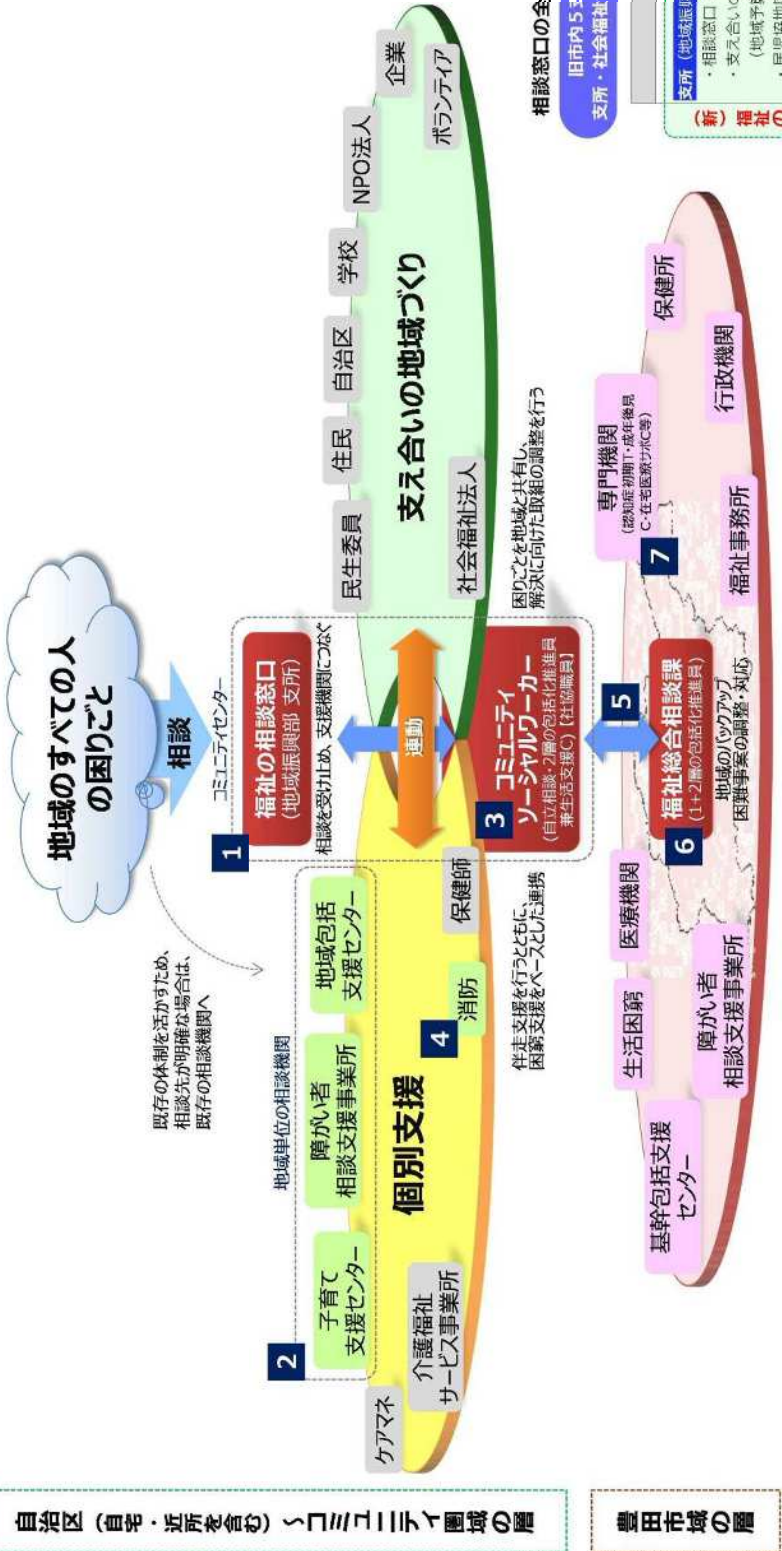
地域のすべての人の困りごと

相談

コミュニティセンター

1 福祉の相談窓口 (地域振興部 支所)

相談を受け止め、支援機関につなぐ

既存の体制を活かすため、相談先が明確な場合は、既存の相談機関へ

地域単位の相談機関

2 子育て支援センター

障がい者相談支援事業所

地域包括支援センター

個別支援

ケアマネ

介護福祉サービス事業所

4 消防

保健師

伴走支援を行うとともに、困窮支援をベースとした連携

連動

3 コミュニティソーシャルワーカー (自立相談・2層の包括化推進員 兼生活支援C) [社協職員]

困りごとを地域と共有し、解決に向けた取組の調整を行う

支え合いの地域づくり

民生委員

住民

自治区

学校

NPO法人

企業

ボランティア

社会福祉法人

5

6 福祉総合相談課 (1+2層の包括化推進員)

地域のバックアップ 困難事案の調整・対応

7 専門機関 (認知症初期・成年後見 C・在宅医療サポC等)

保健所

行政機関

福祉事務所

医療機関

生活困窮

障がい者相談支援事業所

基幹包括支援センター

自治区(自宅・近所を含む)~コミュニティ圏域の層

豊田市域の層

相談窓口の全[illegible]

旧市内5支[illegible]

支所・社会福祉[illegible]

支所 (地域振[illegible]

・相談窓口

・支え合いの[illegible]

(地域予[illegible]

・民児協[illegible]

(新) 福祉の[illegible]